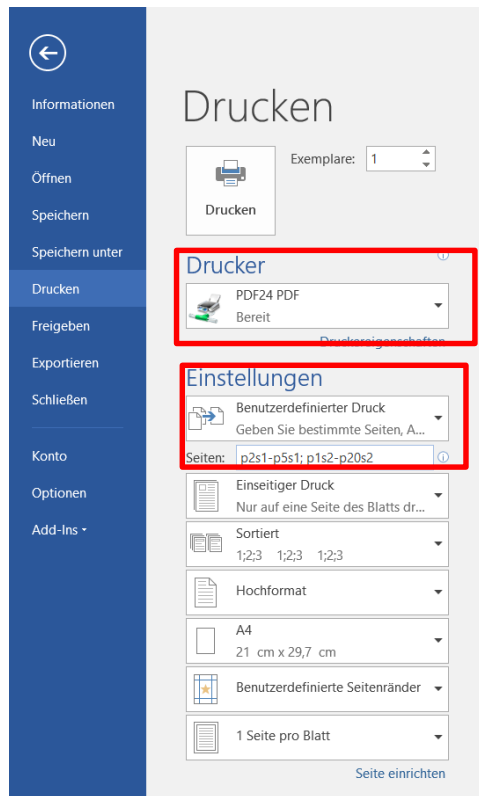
Informationen
Neu
Öffnen
Speichern
Speichern unter
Drucken
Freigeben
Exportieren
Schließen
Konto
Optionen
Add-Ins

Drucken

Exemplare: 1

Drucken

Drucker

PDF24 PDF
Bereit

Druckereigenschaften

Einstellungen

Benutzerdefinierter Druck
Geben Sie bestimmte Seiten, A...

Seiten: p2s1-p5s1; p1s2-p20s2

Einseitiger Druck
Nur auf eine Seite des Blatts dr...

Sortiert
1;2;3 1;2;3 1;2;3

Hochformat

A4
21 cm x 29,7 cm

Benutzerdefinierte Seitenränder

1 Seite pro Blatt

Seite einrichten